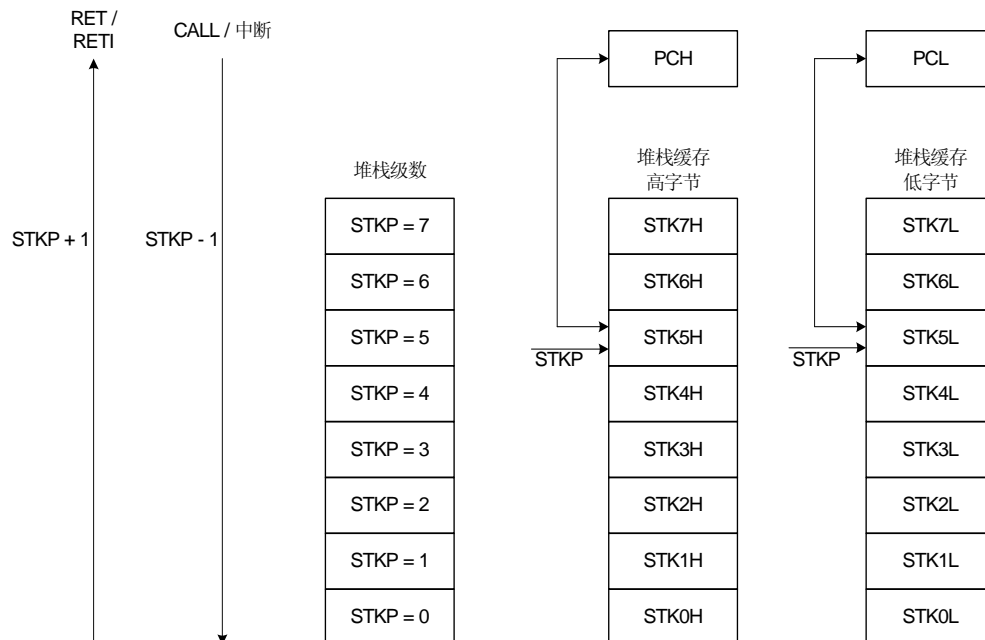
RET / RETI

CALL / 中断

STKP + 1

STKP - 1

PCH

PCL

堆栈级数

堆栈缓存
高字节

堆栈缓存
低字节

| 堆栈级数 |
|---|
| STKP = 7 |
| STKP = 6 |
| STKP = 5 |
| STKP = 4 |
| STKP = 3 |
| STKP = 2 |
| STKP = 1 |
| STKP = 0 |

| 堆栈缓存高字节 |
|---|
| STK7H |
| STK6H |
| STK5H |
| STK4H |
| STK3H |
| STK2H |
| STK1H |
| STK0H |

STKP

| 堆栈缓存低字节 |
|---|
| STK7L |
| STK6L |
| STK5L |
| STK4L |
| STK3L |
| STK2L |
| STK1L |
| STK0L |

STKP